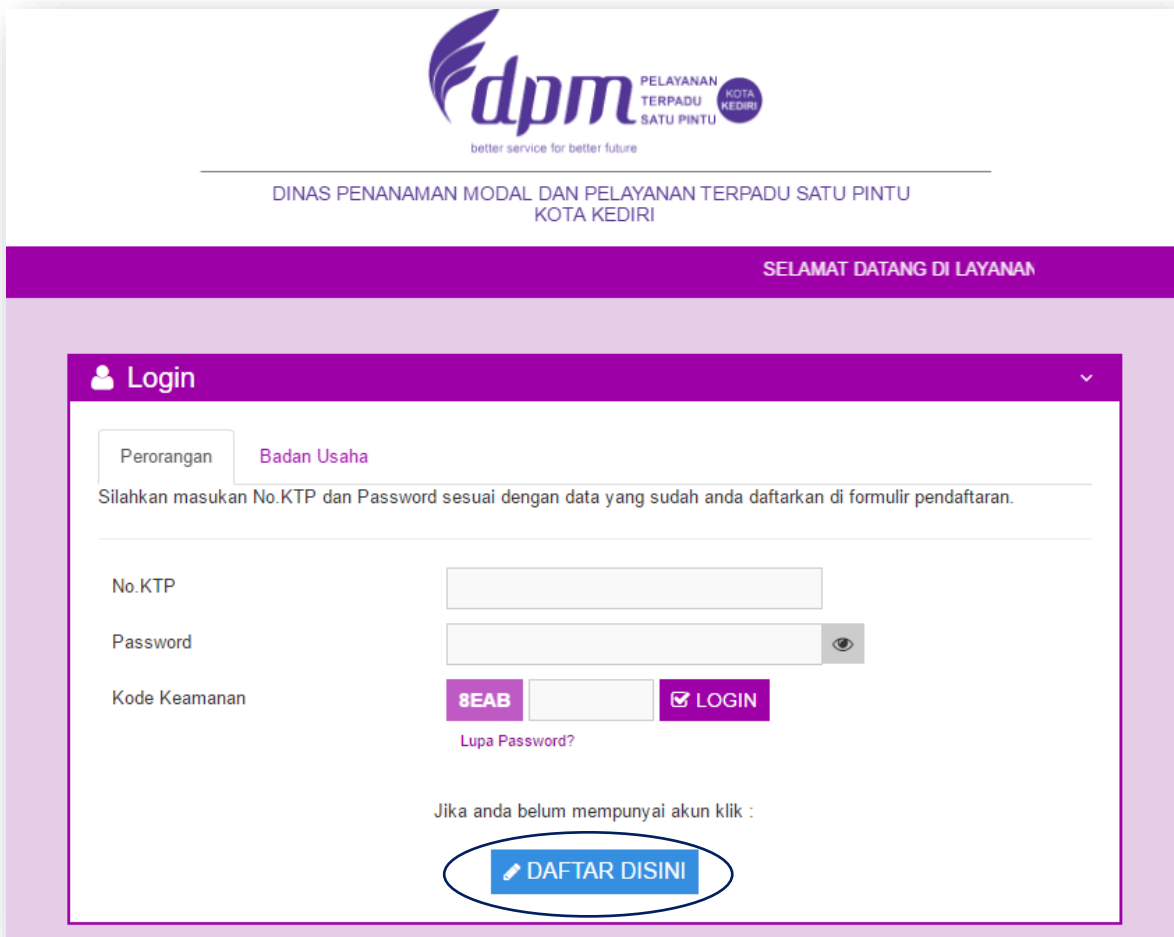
dpm PELAYANAN TERPADU SATU PINTU KOTA KEDIRI
better service for better future

DINAS PENANAMAN MODAL DAN PELAYANAN TERPADU SATU PINTU
KOTA KEDIRI

SELAMAT DATANG DI LAYANAN

Login

Perorangan
Badan Usaha

Silahkan masukan No.KTP dan Password sesuai dengan data yang sudah anda daftarkan di formulir pendaftaran.

No.KTP

Password

Kode Keamanan
8EAB
LOGIN
Lupa Password?

Jika anda belum mempunyai akun klik :

DAFTAR DISINI